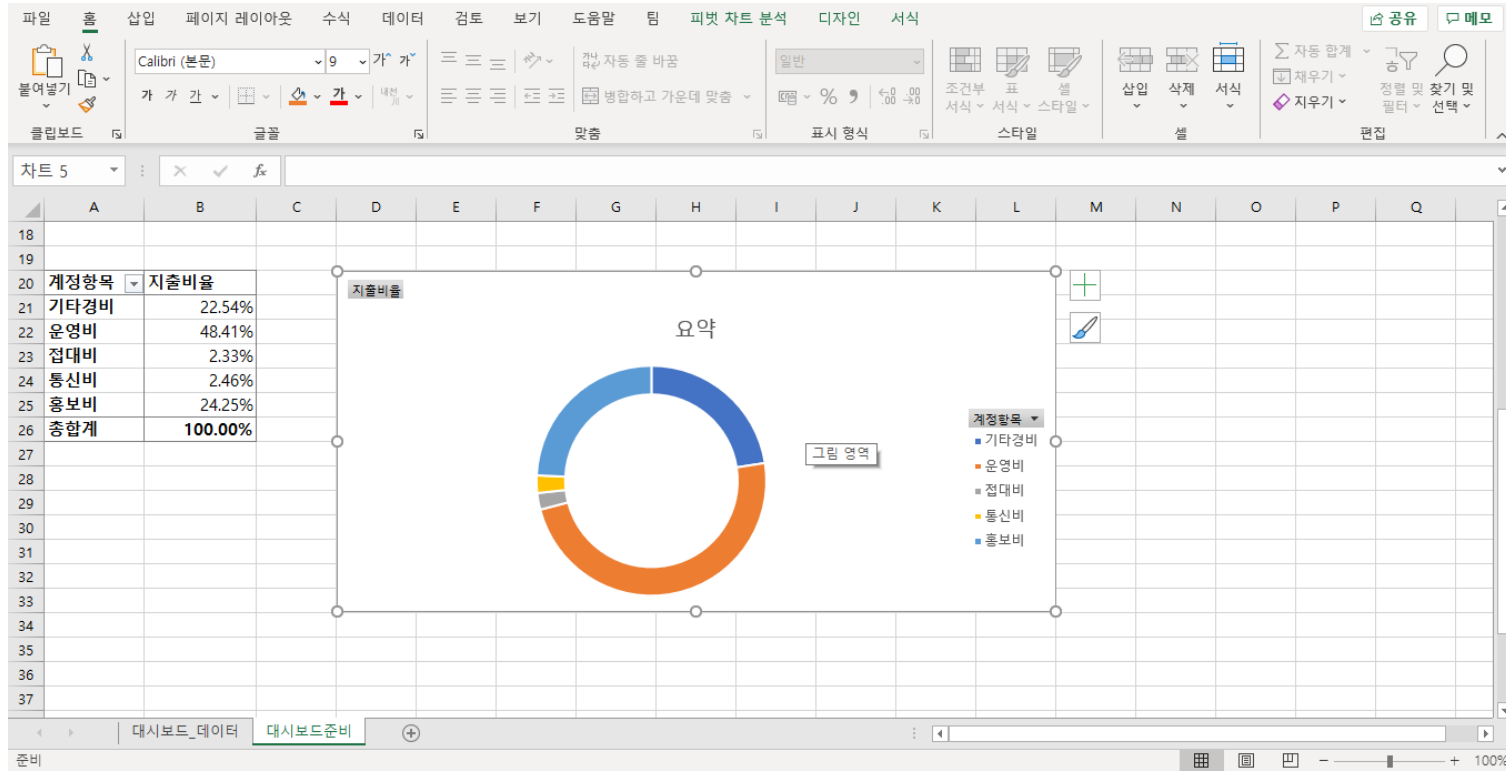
파일 홈 삽입 페이지 레이아웃 수식 데이터 검토 보기 도움말 팀 피벗 차트 분석 디자인 서식 공유 메모

붙여넣기 클립보드 Calibri (본문) 9 가 가 가 글꼴 자동 줄 바꿈 병합하고 가운데 맞춤 맞춤 일반 % 9 표시 형식 조건부 서식 표 서식 셀 스타일 스타일 삽입 삭제 서식 셀 자동 합계 채우기 지우기 정렬 및 필터 찾기 및 선택 편집

차트 5 $f_x$

| | A | B |
|---|---|---|
| 18 | | |
| 19 | | |
| 20 | 계정항목 | 지출비율 |
| 21 | 기타경비 | 22.54% |
| 22 | 운영비 | 48.41% |
| 23 | 접대비 | 2.33% |
| 24 | 통신비 | 2.46% |
| 25 | 홍보비 | 24.25% |
| 26 | 총합계 | 100.00% |

지출비율

요약

그림 영역

계정항목
기타경비
운영비
접대비
통신비
홍보비

대시보드_데이터 대시보드준비

준비 100%